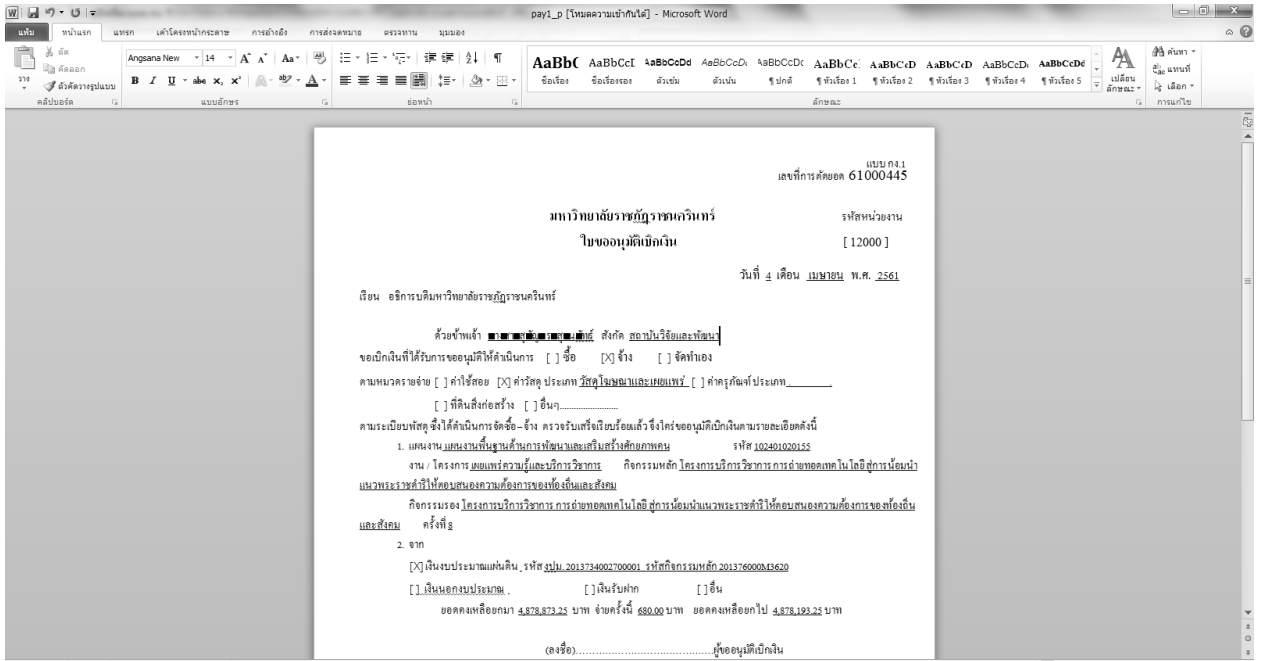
pay1_p [โหมดความเข้ากันได้] - Microsoft Word

แฟ้ม หน้าแรก แทรก เค้าโครงหน้ากระดาษ การอ้างอิง การส่งจดหมาย ตรวจทาน มุมมอง

ตัด คัดลอก วาง ตัวคัดวางรูปแบบ คลิปบอร์ด Angsana New 14 แบบอักษร ย่อหน้า

AaBb( AaBbCcI AaBbCcDd AaBbCcDd AaBbCcDd AaBbCc AaBbCcD AaBbCcD AaBbCcD AaBbCcDd
ชื่อเรื่อง ชื่อเรื่องรอง ตัวเข้ม ตัวเน้น ¶ปกติ ¶หัวเรื่อง 1 ¶หัวเรื่อง 2 ¶หัวเรื่อง 3 ¶หัวเรื่อง 4 ¶หัวเรื่อง 5 เปลี่ยนลักษณะ ลักษณะ

ค้นหา แทนที่ เลือก การแก้ไข

แบบ กง.1
เลขที่การตัดยอด 61000445

มหาวิทยาลัยราชภัฏราชนครินทร์ รหัสหน่วยงาน

ใบขออนุมัติเบิกเงิน [ 12000 ]

วันที่ 4 เดือน เมษายน พ.ศ. 2561

เรียน อธิการบดีมหาวิทยาลัยราชภัฏราชนครินทร์

ด้วยข้าพเจ้า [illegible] สังกัด สถาบันวิจัยและพัฒนา

ขอเบิกเงินที่ได้รับการขออนุมัติให้ดำเนินการ [ ] ซื้อ [X] จ้าง [ ] จัดทำเอง

ตามหมวดรายจ่าย [ ] ค่าใช้สอย [X] ค่าวัสดุ ประเภท วัสดุโฆษณาและเผยแพร่ [ ] ค่าครุภัณฑ์ประเภท________

[ ] ที่ดินสิ่งก่อสร้าง [ ] อื่นๆ..................

ตามระเบียบพัสดุ ซึ่งได้ดำเนินการจัดซื้อ–จ้าง ตรวจรับเสร็จเรียบร้อยแล้วจึงใคร่ขออนุมัติเบิกเงินตามรายละเอียดดังนี้

1. แผนงาน แผนงานพื้นฐานด้านการพัฒนาและเสริมสร้างศักยภาพคน รหัส 102401020155

งาน / โครงการ เผยแพร่ความรู้และบริการวิชาการ กิจกรรมหลัก โครงการบริการวิชาการ การถ่ายทอดเทคโนโลยีสู่การน้อมนำแนวพระราชดำริให้ตอบสนองความต้องการของท้องถิ่นและสังคม

กิจกรรมรอง โครงการบริการวิชาการ การถ่ายทอดเทคโนโลยี สู่การน้อมนำแนวพระราชดำริให้ตอบสนองความต้องการของท้องถิ่นและสังคม ครั้งที่ 8

2. จาก

[X] เงินงบประมาณแผ่นดิน รหัส งปม. 2013734002700001 รหัสกิจกรรมหลัก 201376000M3620

[ ] เงินนอกงบประมาณ [ ] เงินรับฝาก [ ] อื่น

ยอดคงเหลือยกมา 4,878,873.25 บาท จ่ายครั้งนี้ 680.00 บาท ยอดคงเหลือยกไป 4,878,193.25 บาท

(ลงชื่อ)..........................................ผู้ขออนุมัติเบิกเงิน